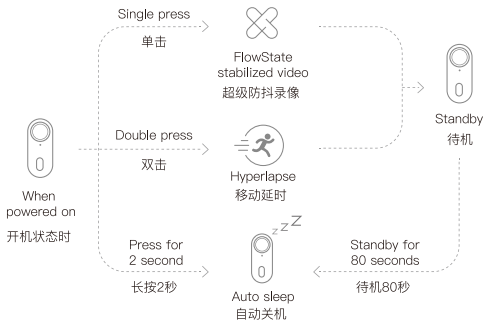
Single press
单击

FlowState stabilized video
超级防抖录像

Standby
待机

When powered on
开机状态时

Double press
双击

Hyperlapse
移动延时

Press for 2 second
长按2秒

Z Z Z

Auto sleep
自动关机

Standby for 80 seconds
待机80秒